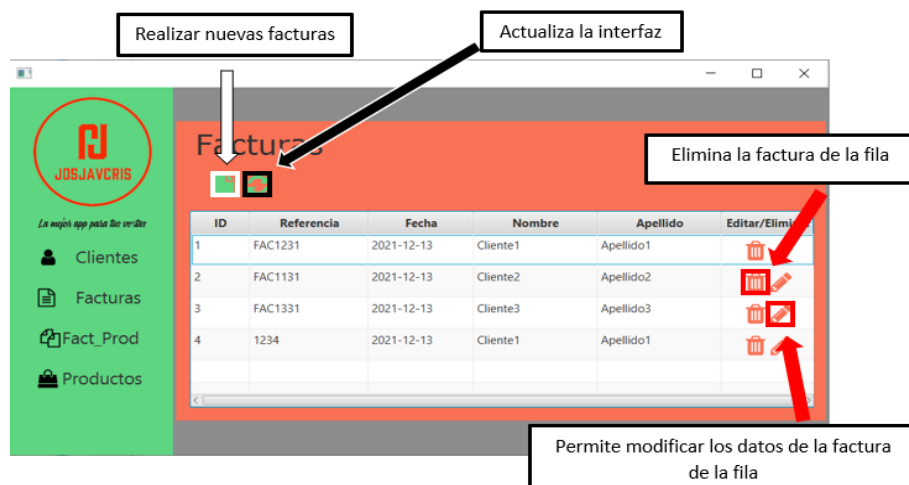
Realizar nuevas facturas

Actualiza la interfaz

JOSJAVCRIS

La mejor app para tus ventas

Clientes

Facturas

Fact_Prod

Productos

Facturas

Elimina la factura de la fila

| ID | Referencia | Fecha | Nombre | Apellido | Editar/Elimi |
|---|---|---|---|---|---|
| 1 | FAC1231 | 2021-12-13 | Cliente1 | Apellido1 | |
| 2 | FAC1131 | 2021-12-13 | Cliente2 | Apellido2 | |
| 3 | FAC1331 | 2021-12-13 | Cliente3 | Apellido3 | |
| 4 | 1234 | 2021-12-13 | Cliente1 | Apellido1 | |

Permite modificar los datos de la factura de la fila